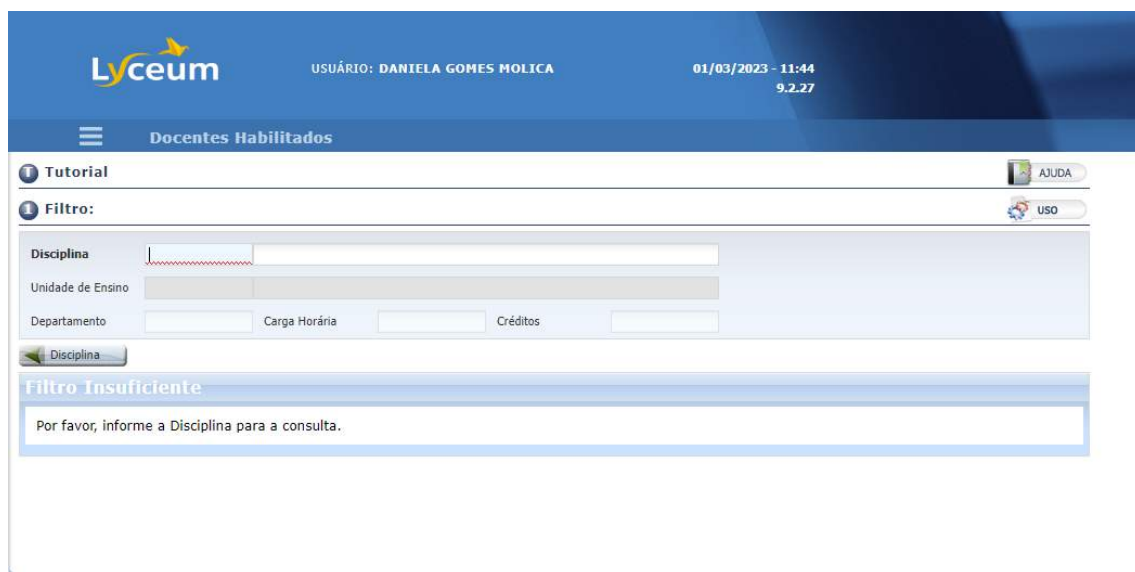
Lyceum

USUÁRIO: DANIELA GOMES MOLICA

01/03/2023 - 11:44
9.2.27

Docentes Habilitados

Tutorial

AJUDA

Filtro:

USO

Disciplina

Unidade de Ensino

Departamento

Carga Horária

Créditos

Disciplina

Filtro Insuficiente

Por favor, informe a Disciplina para a consulta.